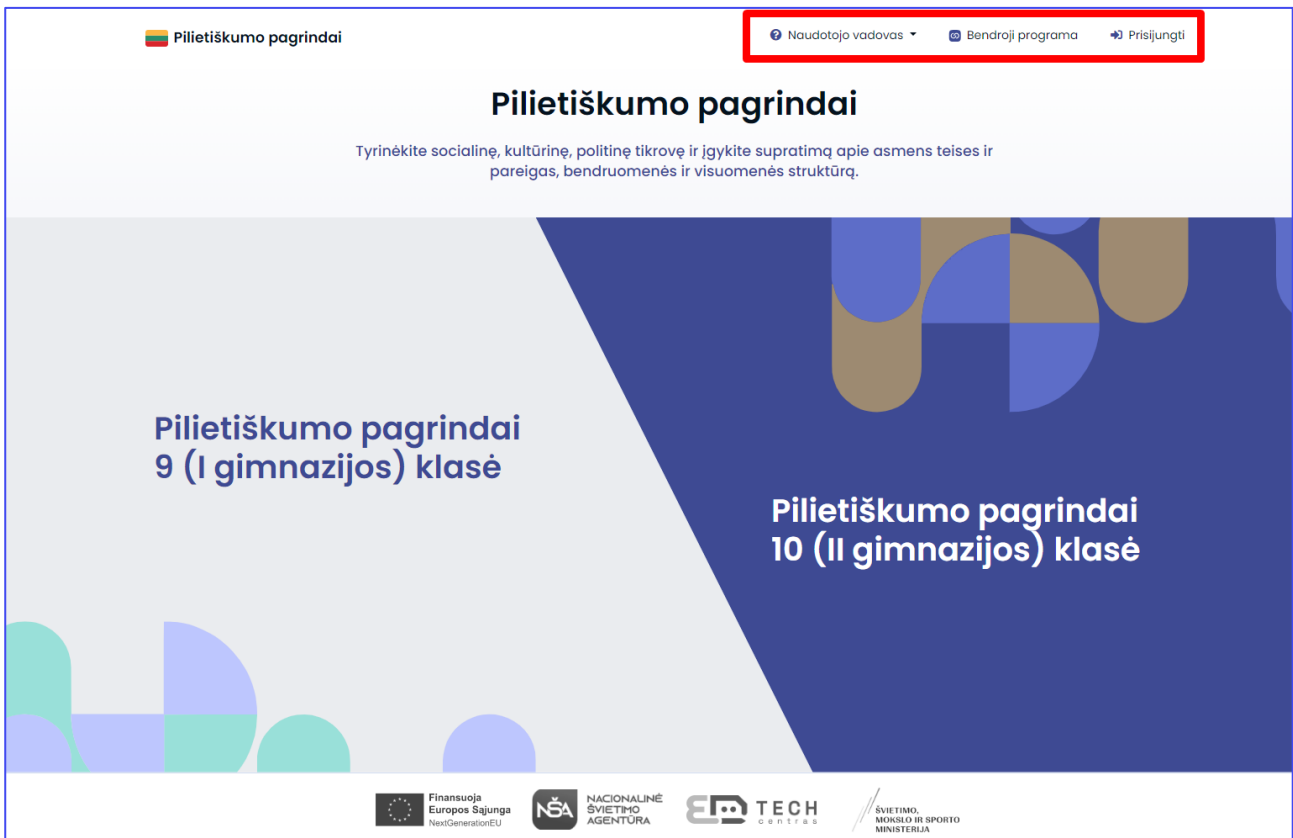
Pilietiškumo pagrindai

Naudotojo vadovas
Bendroji programa
Prisijungti

Pilietiškumo pagrindai

Tyrinėkite socialinę, kultūrinę, politinę tikrovę ir įgykite supratimą apie asmens teises ir pareigas, bendruomenės ir visuomenės struktūrą.

Pilietiškumo pagrindai
9 (I gimnazijos) klasė

Pilietiškumo pagrindai
10 (II gimnazijos) klasė

Finansuoja
Europos Sąjunga
NextGenerationEU

NŠA
NACIONALINĖ
ŠVIETIMO
AGENTŪRA

TECH
centras

ŠVIETIMO,
MOKSLO IR SPORTO
MINISTERIJA